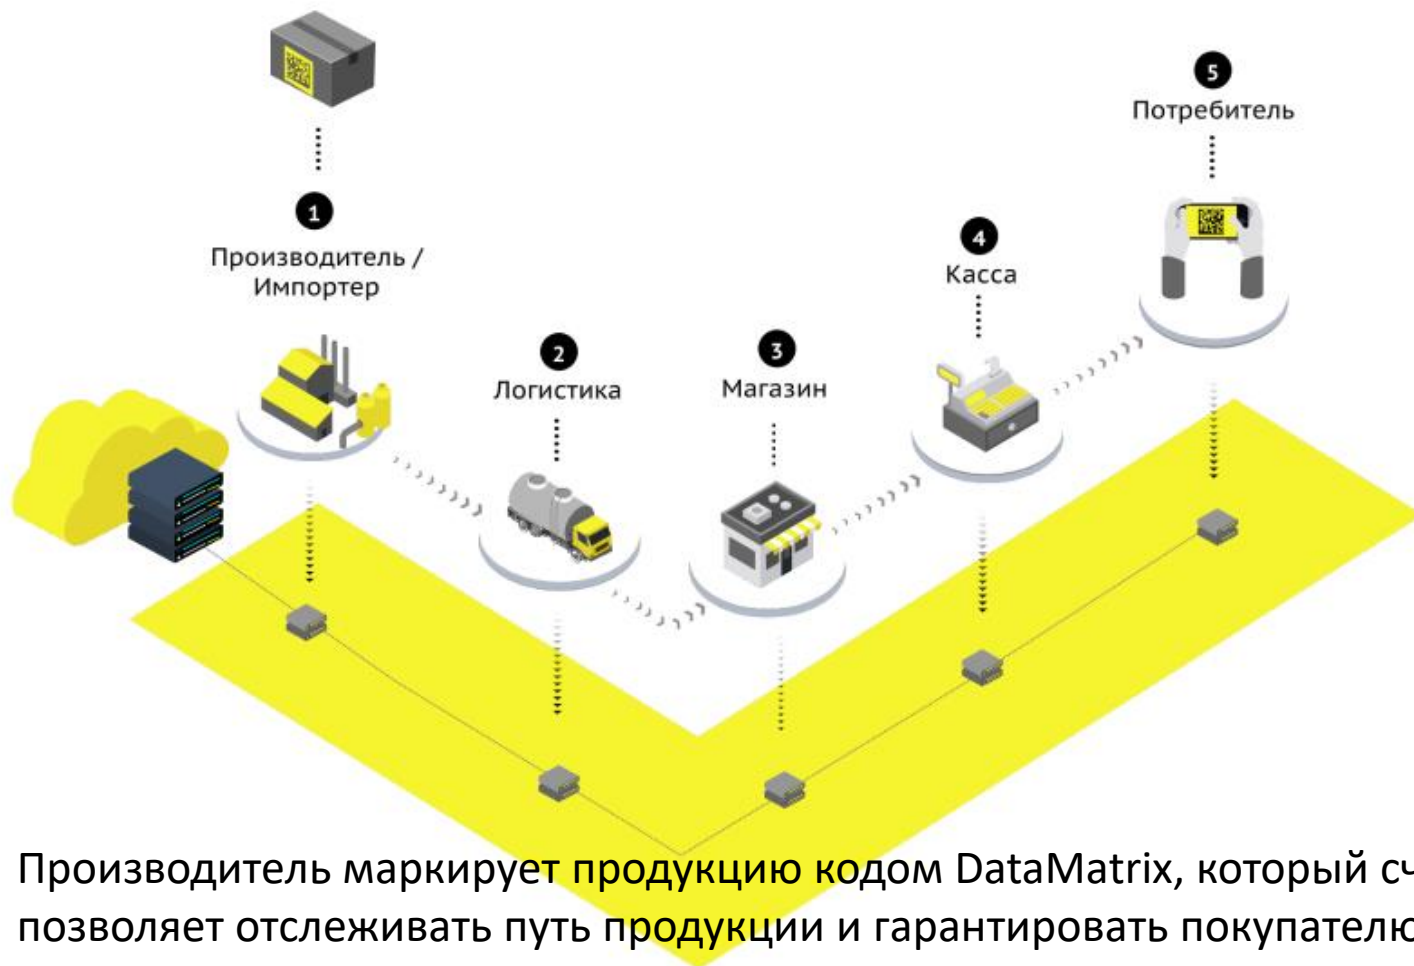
1
Производитель / Импортер

2
Логистика

3
Магазин

4
Касса

5
Потребитель

Производитель маркирует продукцию кодом DataMatrix, который сч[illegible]
позволяет отслеживать путь продукции и гарантировать покупателю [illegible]